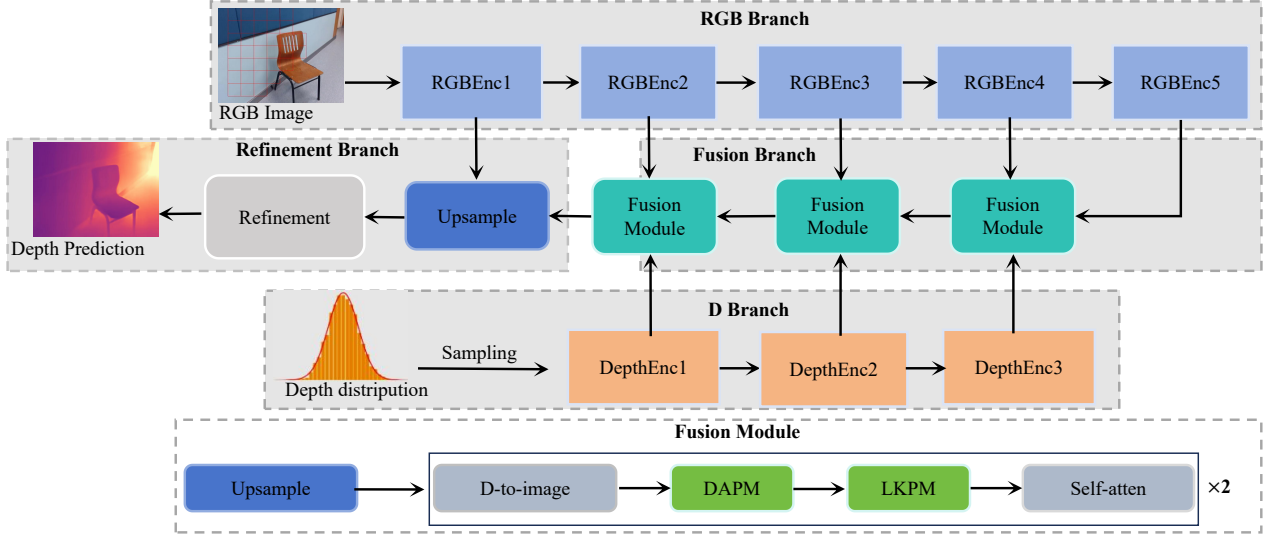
RGB Branch

RGB Image

RGBEnc1

RGBEnc2

RGBEnc3

RGBEnc4

RGBEnc5

Refinement Branch

Fusion Branch

Depth Prediction

Refinement

Upsample

Fusion Module

Fusion Module

Fusion Module

D Branch

Sampling

DepthEnc1

DepthEnc2

DepthEnc3

Depth distripution

Fusion Module

Upsample

D-to-image

DAPM

LKPM

Self-atten

×2